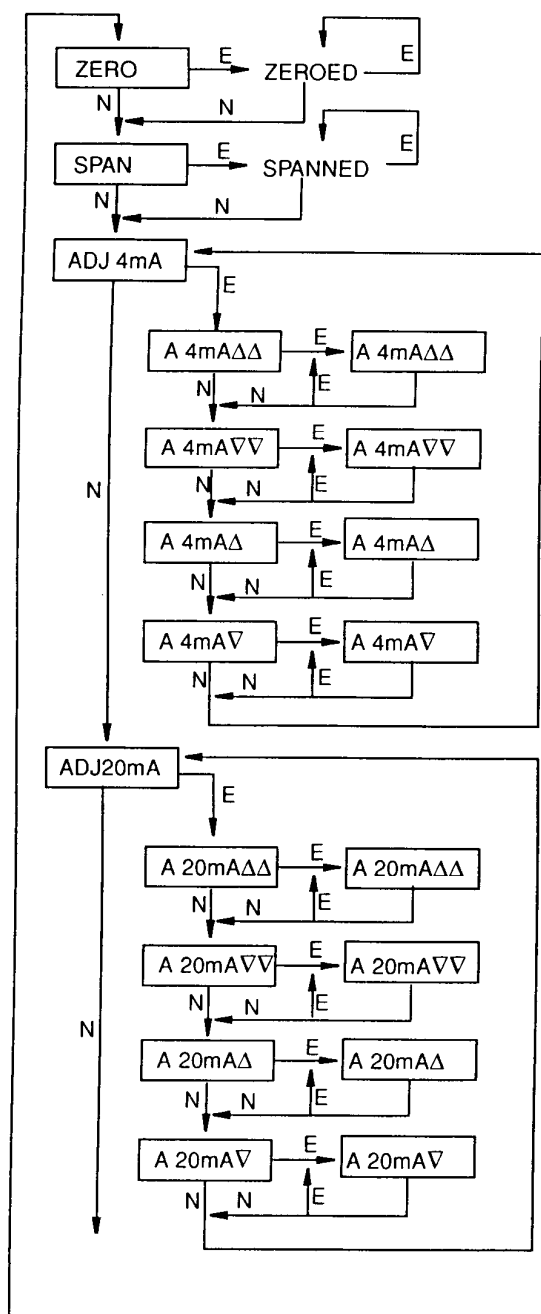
ZERO
E
ZEROED
E
N
N
SPAN
E
SPANNED
E
N
N
ADJ 4mA
E
A 4mAΔΔ
E
A 4mAΔΔ
N
N
E
A 4mA∇∇
E
A 4mA∇∇
N
N
E
A 4mAΔ
E
A 4mAΔ
N
N
E
A 4mA∇
E
A 4mA∇
N
N
E
N
ADJ20mA
E
A 20mAΔΔ
E
A 20mAΔΔ
N
N
E
A 20mA∇∇
E
A 20mA∇∇
N
N
E
A 20mAΔ
E
A 20mAΔ
N
N
E
A 20mA∇
E
A 20mA∇
N
N
E
N